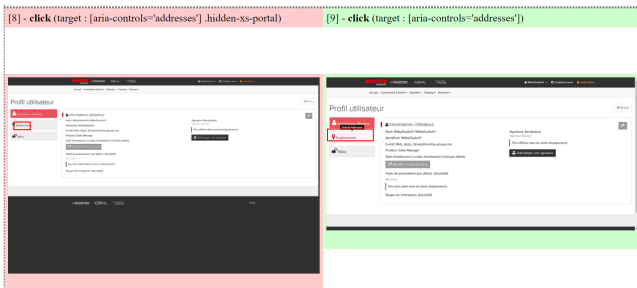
[8] - **click** (target : [aria-controls='addresses'] .hidden-xs-portal)

[9] - **click** (target : [aria-controls='addresses'])

Profil utilisateur

Informations Utilisateur

Signature (Souhaitée)

Profil utilisateur

Informations Utilisateur

Emplacement

Signature (Souhaitée)